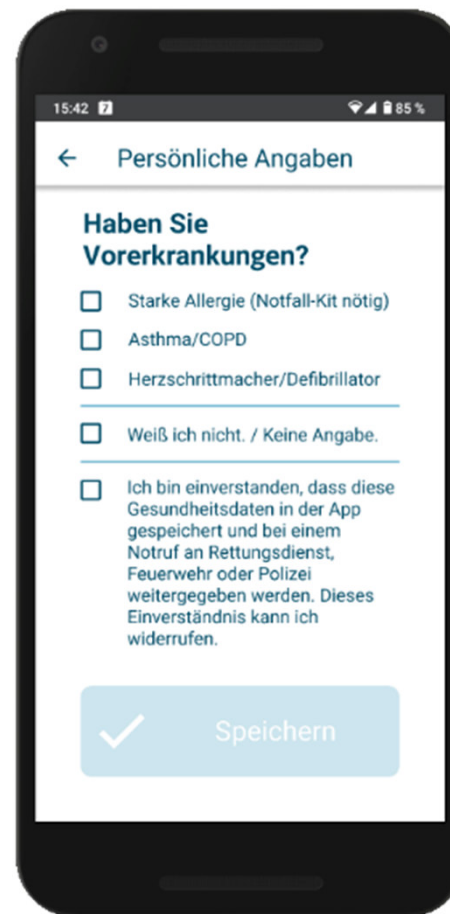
15:42 7 85 %

← Persönliche Angaben

Haben Sie Vorerkrankungen?

☐ Starke Allergie (Notfall-Kit nötig)

☐ Asthma/COPD

☐ Herzschrittmacher/Defibrillator

☐ Weiß ich nicht. / Keine Angabe.

☐ Ich bin einverstanden, dass diese Gesundheitsdaten in der App gespeichert und bei einem Notruf an Rettungsdienst, Feuerwehr oder Polizei weitergegeben werden. Dieses Einverständnis kann ich widerrufen.

Speichern